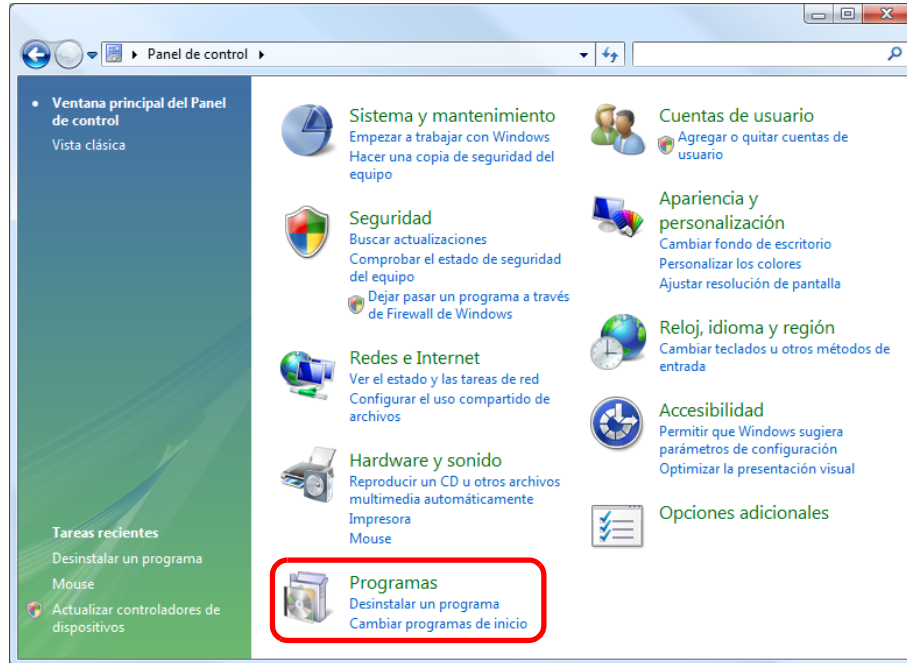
Panel de control

Ventana principal del Panel de control
Vista clásica

Tareas recientes
Desinstalar un programa
Mouse
Actualizar controladores de dispositivos

Sistema y mantenimiento
Empezar a trabajar con Windows
Hacer una copia de seguridad del equipo

Seguridad
Buscar actualizaciones
Comprobar el estado de seguridad del equipo
Dejar pasar un programa a través de Firewall de Windows

Redes e Internet
Ver el estado y las tareas de red
Configurar el uso compartido de archivos

Hardware y sonido
Reproducir un CD u otros archivos multimedia automáticamente
Impresora
Mouse

Programas
Desinstalar un programa
Cambiar programas de inicio

Cuentas de usuario
Agregar o quitar cuentas de usuario

Apariencia y personalización
Cambiar fondo de escritorio
Personalizar los colores
Ajustar resolución de pantalla

Reloj, idioma y región
Cambiar teclados u otros métodos de entrada

Accesibilidad
Permitir que Windows sugiera parámetros de configuración
Optimizar la presentación visual

Opciones adicionales